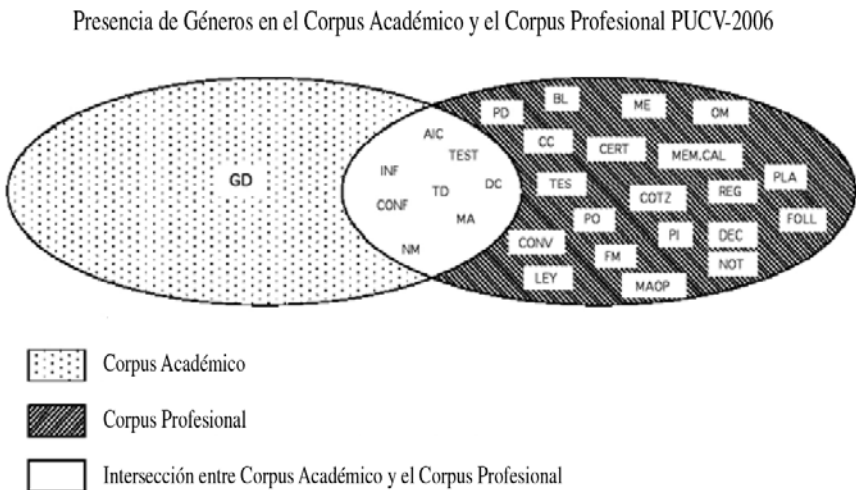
Presencia de Géneros en el Corpus Académico y el Corpus Profesional PUCV-2006

GD

AIC
TEST
INF
TD
DC
CONF
MA
NM

PD
BL
ME
OM
CC
CERT
MEM.CAL
TES
COTZ
REG
PLA
PO
PI
DEC
FOLL
CONV
FM
NOT
LEY
MAOP

Corpus Académico

Corpus Profesional

Intersección entre Corpus Académico y el Corpus Profesional